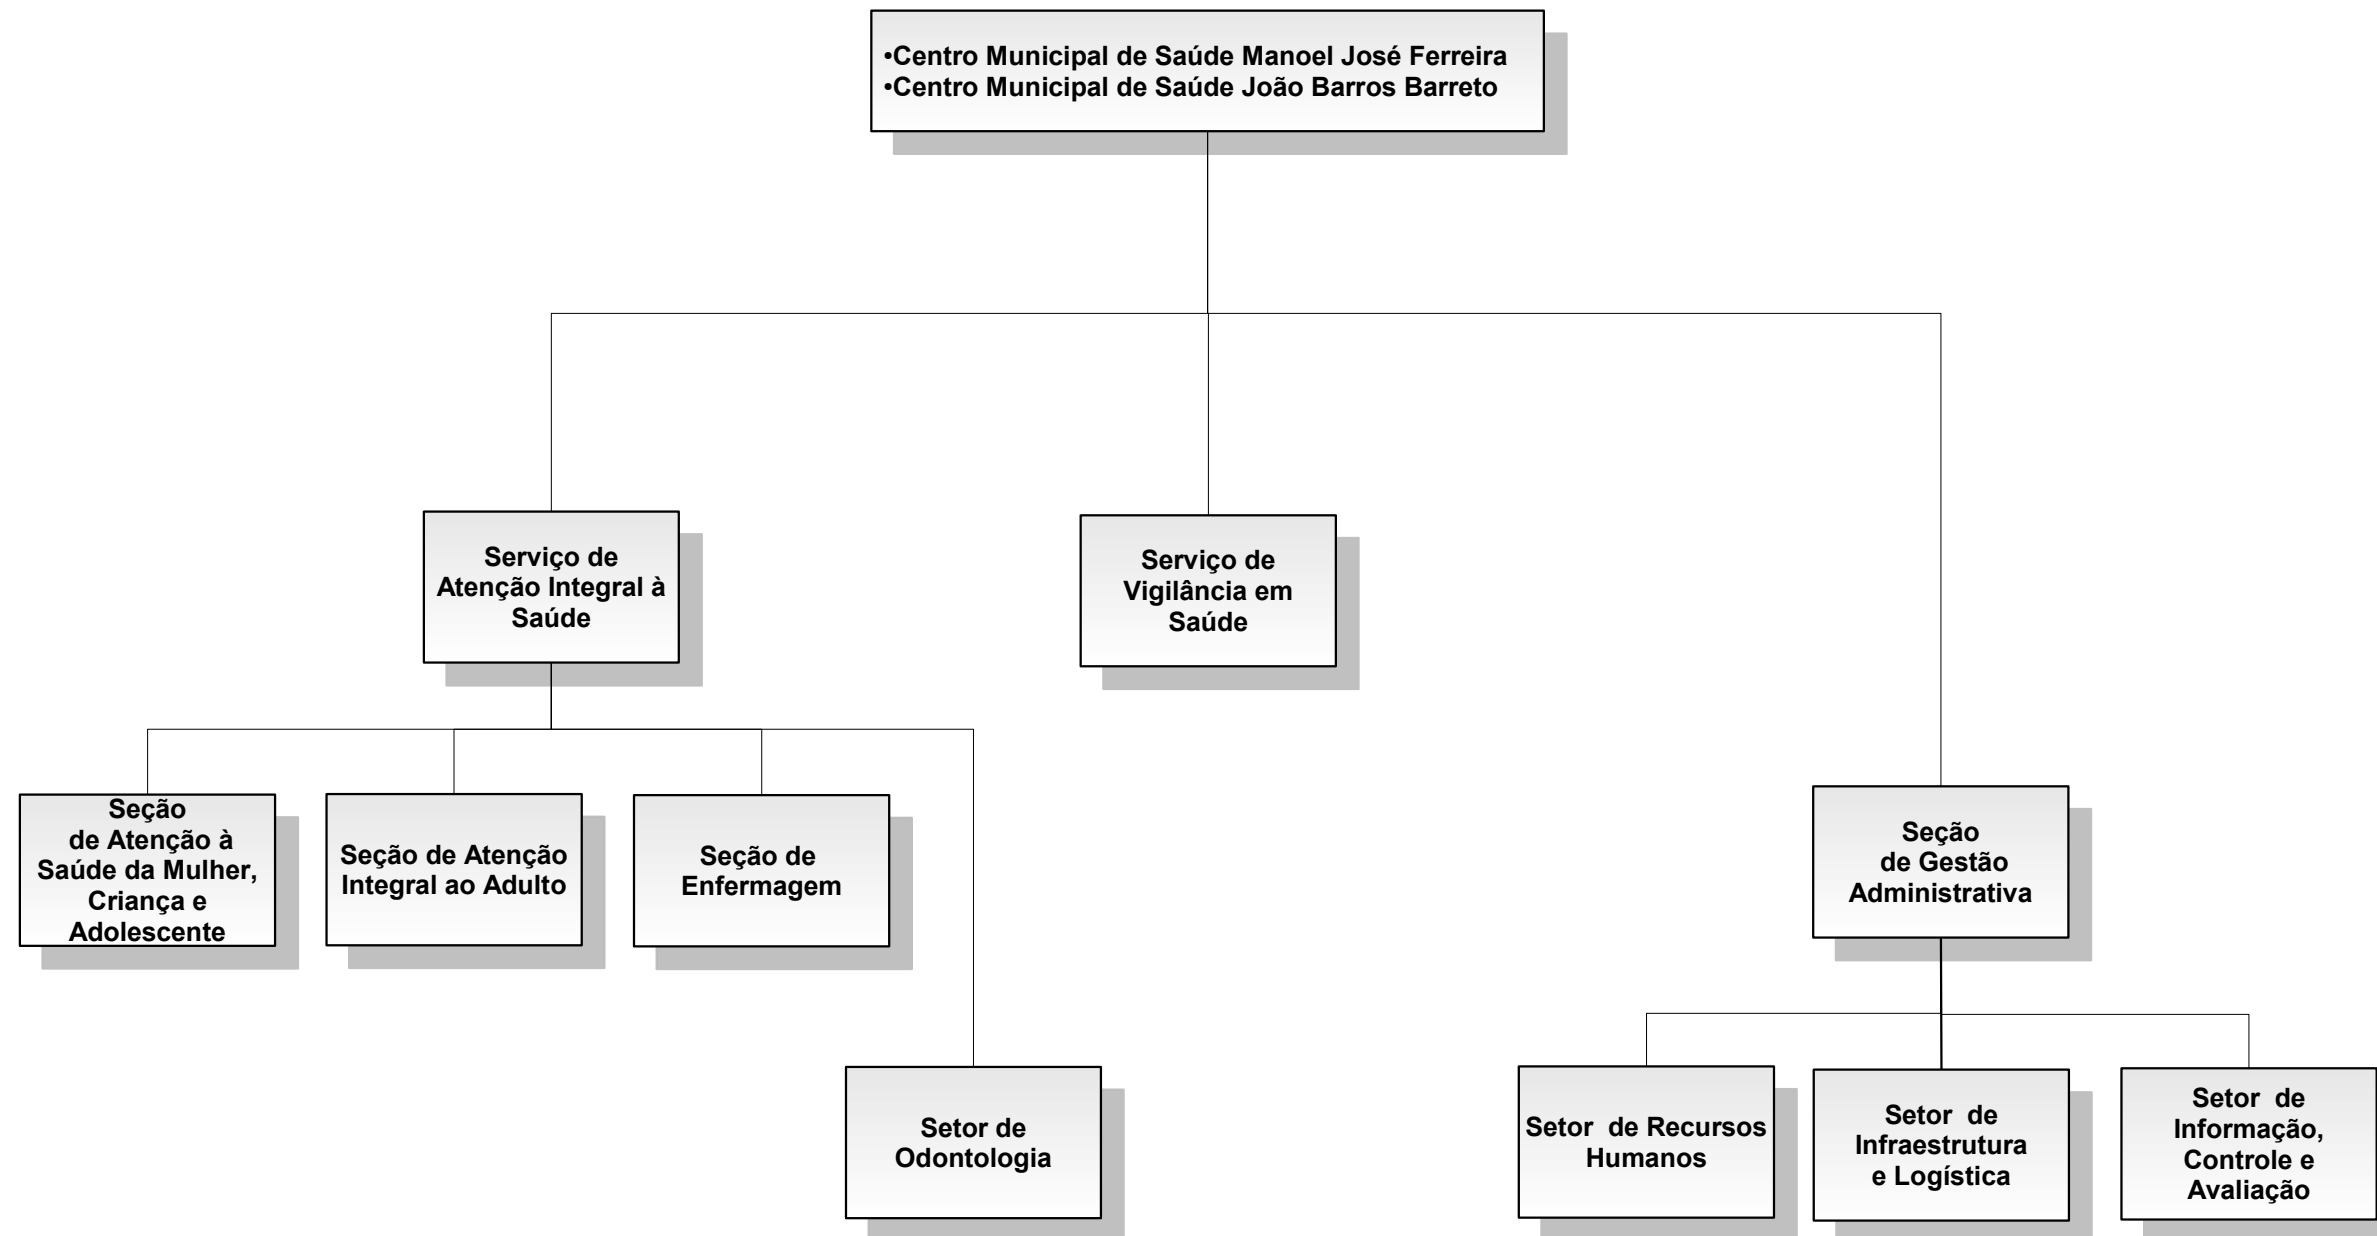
•Centro Municipal de Saúde Manoel José Ferreira
•Centro Municipal de Saúde João Barros Barreto

Serviço de Atenção Integral à Saúde

Serviço de Vigilância em Saúde

Seção de Atenção à Saúde da Mulher, Criança e Adolescente

Seção de Atenção Integral ao Adulto

Seção de Enfermagem

Setor de Odontologia

Seção de Gestão Administrativa

Setor de Recursos Humanos

Setor de Infraestrutura e Logística

Setor de Informação, Controle e Avaliação